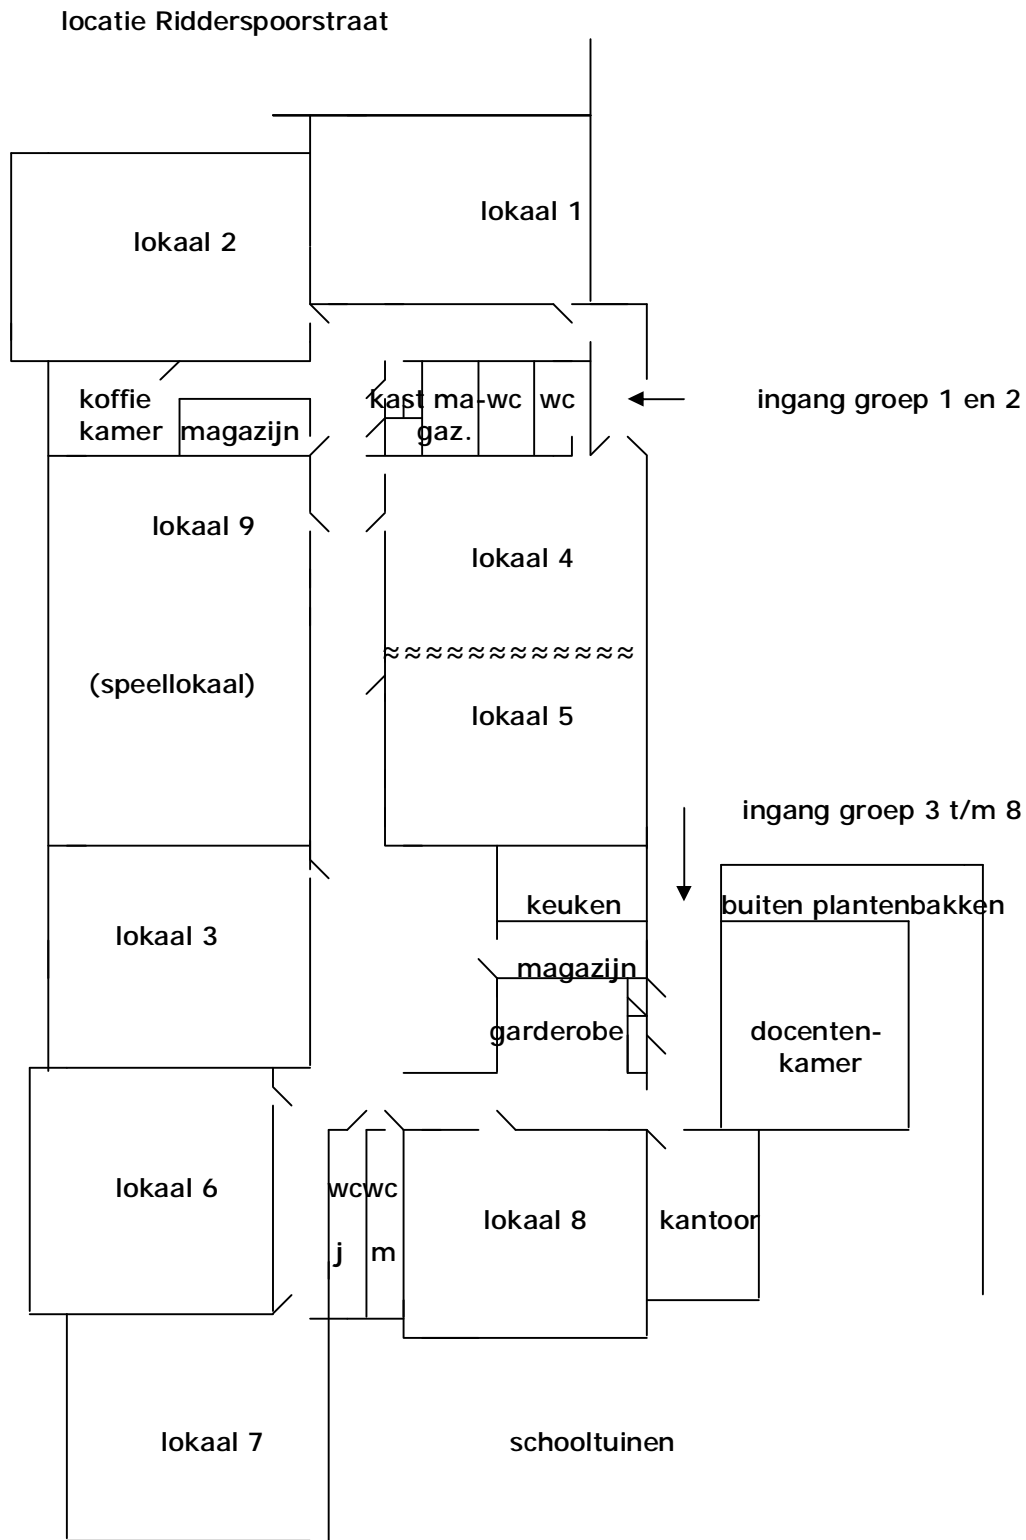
locatie Ridderspoorstraat

lokaal 1

lokaal 2

koffie kamer

magazijn

kast

ma-gaz.

wc

wc

ingang groep 1 en 2

lokaal 9

lokaal 4

≈≈≈≈≈≈≈≈≈≈≈≈≈

(speellokaal)

lokaal 5

ingang groep 3 t/m 8

keuken

buiten plantenbakken

lokaal 3

magazijn

garderobe

docenten-kamer

lokaal 6

wc

wc

j

m

lokaal 8

kantoor

lokaal 7

schooltuinen